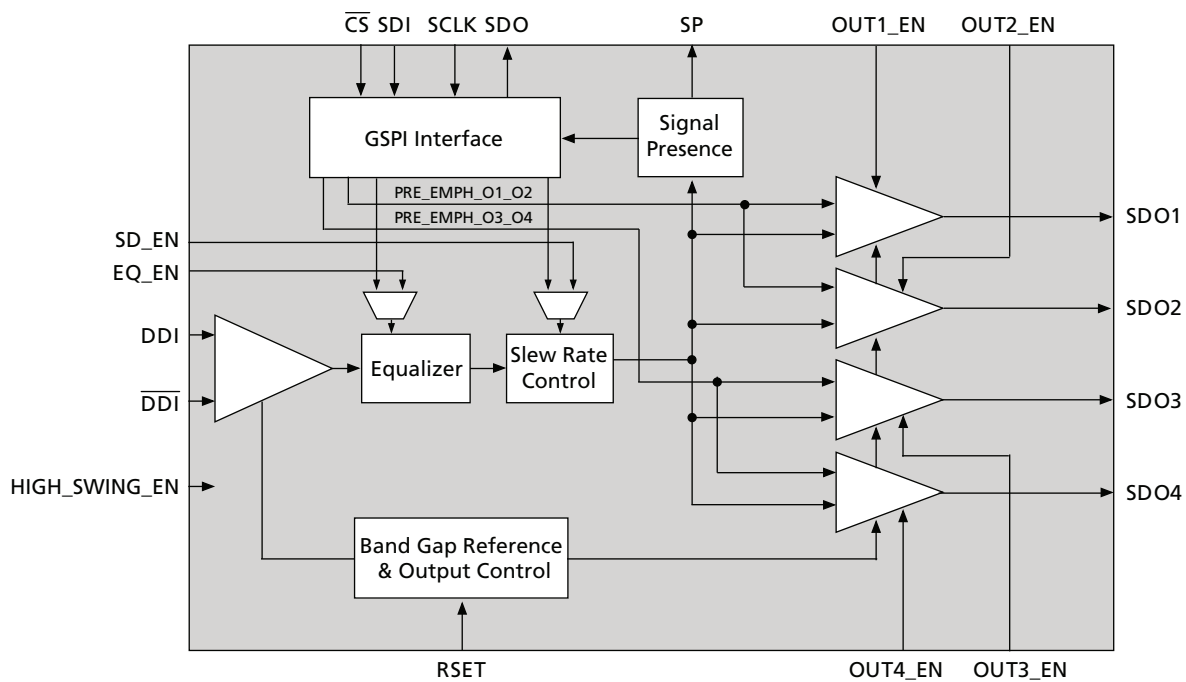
$\overline{CS}$ SDI SCLK SDO

SP

OUT1_EN OUT2_EN

GSPI Interface

Signal Presence

PRE_EMPH_O1_O2

PRE_EMPH_O3_O4

SD_EN

EQ_EN

DDI

$\overline{DDI}$

HIGH_SWING_EN

Equalizer

Slew Rate Control

Band Gap Reference & Output Control

SDO1

SDO2

SDO3

SDO4

RSET

OUT4_EN OUT3_EN